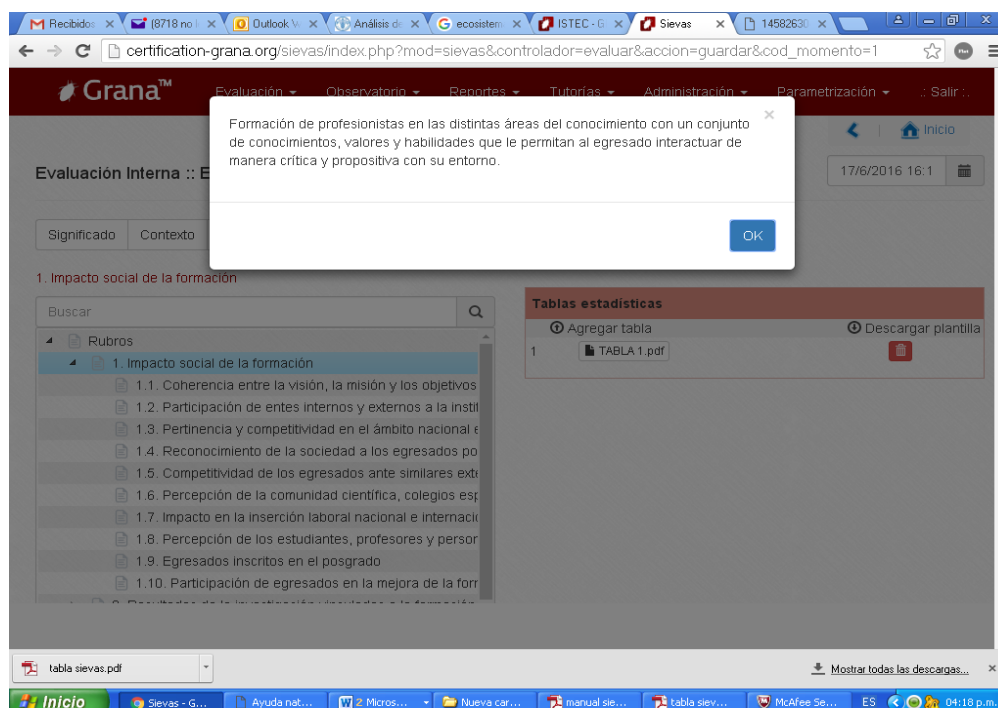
M Recibidos × (8718 no l × Outlook W × Análisis de × ecosistem × ISTEC - G × Sievas × 14582630 ×

certification-grana.org/sievas/index.php?mod=sievas&controlador=evaluar&accion=guardar&cod_momento=1

Grana™ Evaluación Observatorio Reportes Tutorías Administración Parametrización :: Salir ::

Inicio

Evaluación Interna :: E

17/6/2016 16:1

Significado Contexto

1. Impacto social de la formación

Buscar

Rubros
1. Impacto social de la formación
1.1. Coherencia entre la visión, la misión y los objetivos
1.2. Participación de entes internos y externos a la instit
1.3. Pertinencia y competitividad en el ámbito nacional e
1.4. Reconocimiento de la sociedad a los egresados po
1.5. Competitividad de los egresados ante similares ext
1.6. Percepción de la comunidad científica, colegios esp
1.7. Impacto en la inserción laboral nacional e internacio
1.8. Percepción de los estudiantes, profesores y persor
1.9. Egresados inscritos en el posgrado
1.10. Participación de egresados en la mejora de la forr

Tablas estadísticas
Agregar tabla Descargar plantilla
1 TABLA 1.pdf

×
Formación de profesionistas en las distintas áreas del conocimiento con un conjunto de conocimientos, valores y habilidades que le permitan al egresado interactuar de manera crítica y propositiva con su entorno.

OK

tabla sievas.pdf
Mostrar todas las descargas... ×

Inicio Sievas - G... Ayuda nat... 2 Micros... Nueva car... manual sie... tabla siev... McAfee Se... ES 04:18 p.m.